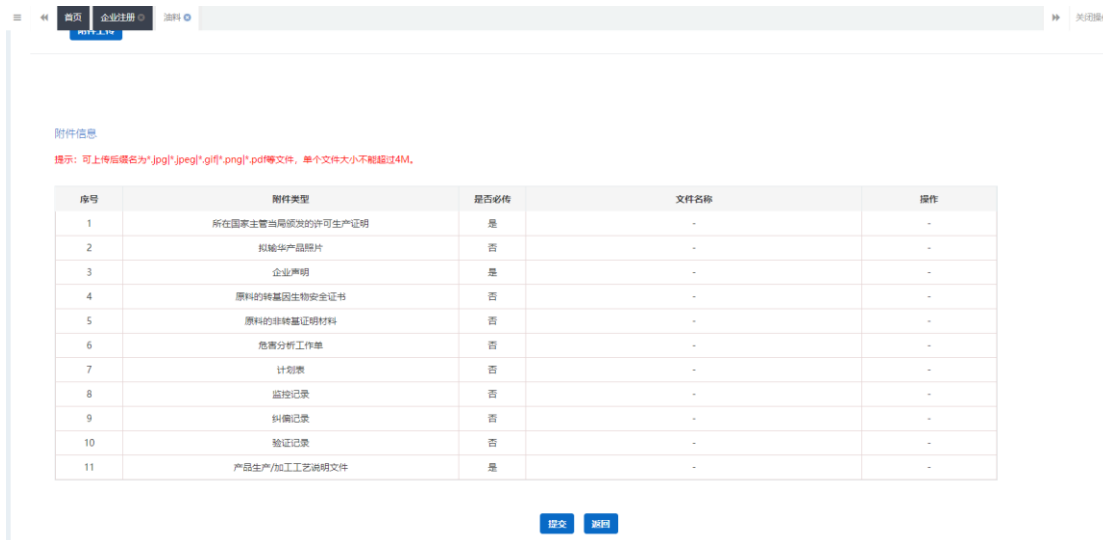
首页 企业注册 油料

关闭操

附件上传

附件信息

提示：可上传后缀名为*.jpg|*.jpeg|*.gif|*.png|*.pdf等文件，单个文件大小不能超过4M。

| 序号 | 附件类型 | 是否必传 | 文件名称 | 操作 |
|---|---|---|---|---|
| 1 | 所在国家主管当局颁发的许可生产证明 | 是 | - | - |
| 2 | 拟输华产品照片 | 否 | - | - |
| 3 | 企业声明 | 是 | - | - |
| 4 | 原料的转基因生物安全证书 | 否 | - | - |
| 5 | 原料的非转基证明材料 | 否 | - | - |
| 6 | 危害分析工作单 | 否 | - | - |
| 7 | 计划表 | 否 | - | - |
| 8 | 监控记录 | 否 | - | - |
| 9 | 纠偏记录 | 否 | - | - |
| 10 | 验证记录 | 否 | - | - |
| 11 | 产品生产/加工工艺说明文件 | 是 | - | - |

提交 返回